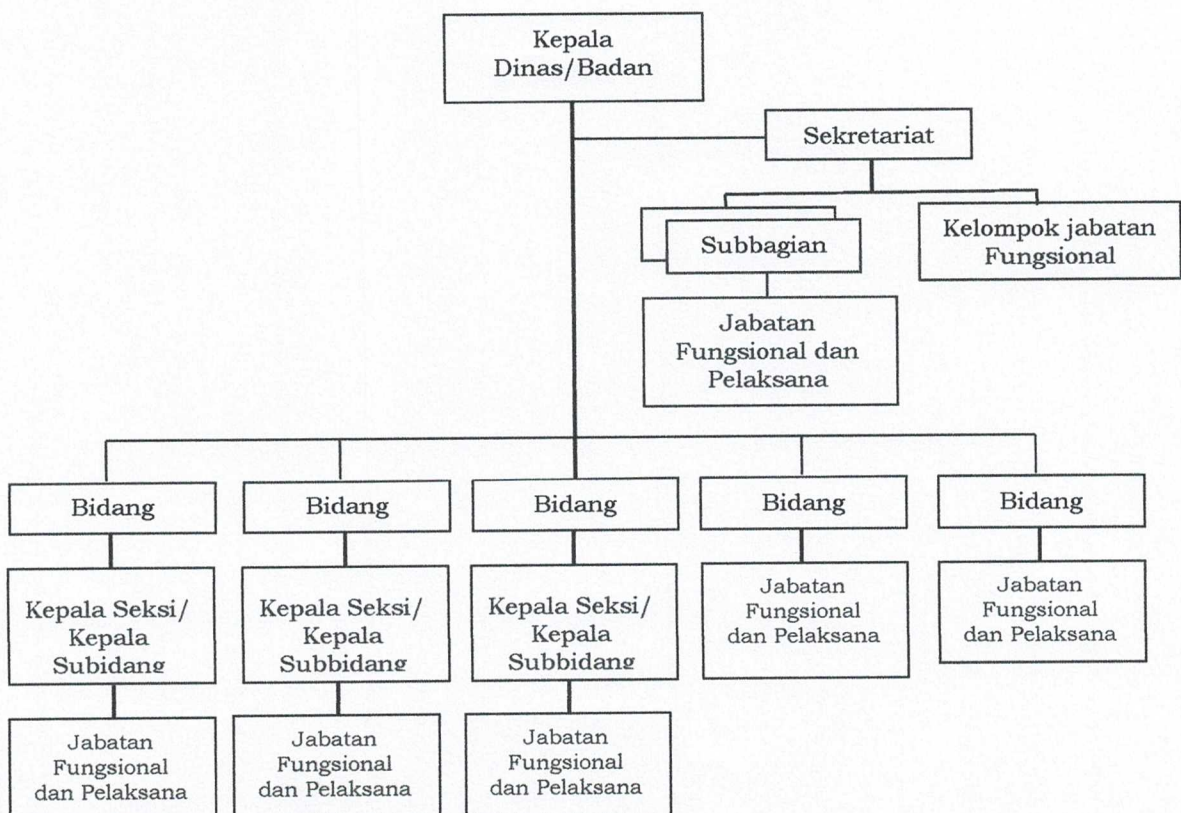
Kepala Dinas/Badan

Sekretariat

Subbagian

Kelompok jabatan Fungsional

Jabatan Fungsional dan Pelaksana

Bidang

Bidang

Bidang

Bidang

Bidang

Kepala Seksi/ Kepala Subidang

Kepala Seksi/ Kepala Subbidang

Kepala Seksi/ Kepala Subbidang

Jabatan Fungsional dan Pelaksana

Jabatan Fungsional dan Pelaksana

Jabatan Fungsional dan Pelaksana

Jabatan Fungsional dan Pelaksana

Jabatan Fungsional dan Pelaksana